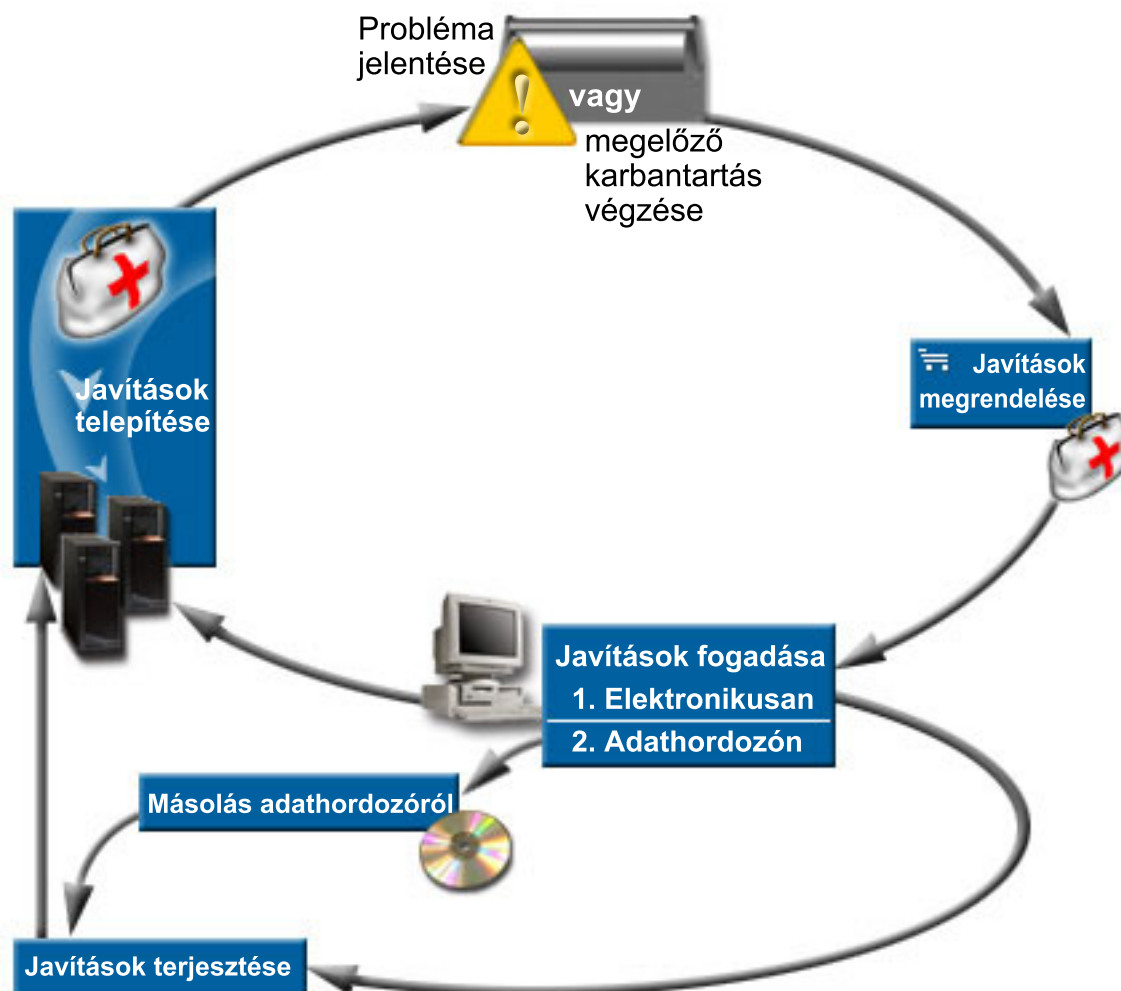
Probléma jelentése

vagy

megelőző karbantartás végzése

Javítások megrendelése

Javítások fogadása
1. Elektronikusan
2. Adathordozón

Másolás adathordozóról

Javítások terjesztése

Javítások telepítése